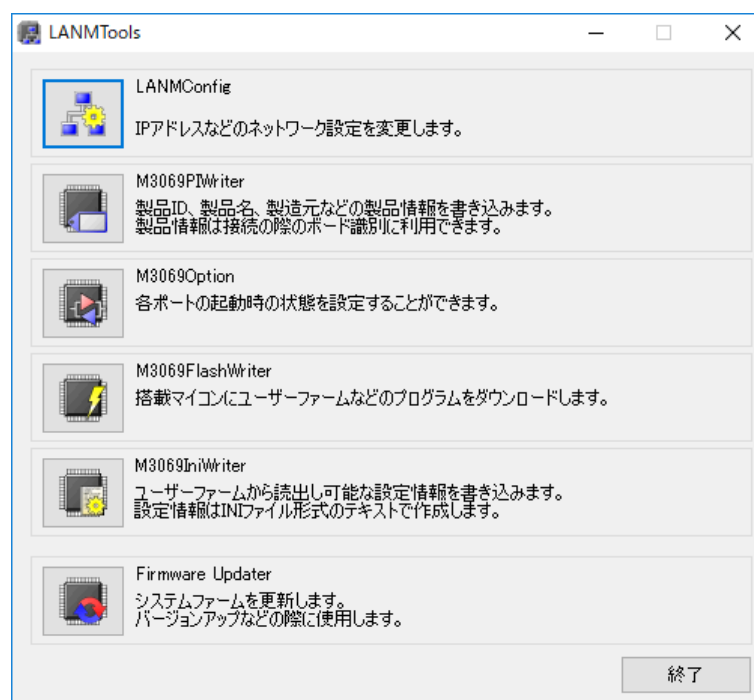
LANMTools

LANMConfig

IPアドレスなどのネットワーク設定を変更します。

M3069PIWriter

製品ID、製品名、製造元などの製品情報を書き込みます。
製品情報は接続の際のボード識別に利用できます。

M3069Option

各ポートの起動時の状態を設定することができます。

M3069FlashWriter

搭載マイコンにユーザーファームなどのプログラムをダウンロードします。

M3069IniWriter

ユーザーファームから読出し可能な設定情報を書き込みます。
設定情報はINIファイル形式のテキストで作成します。

Firmware Updater

システムファームを更新します。
バージョンアップなどの際に使用します。

終了